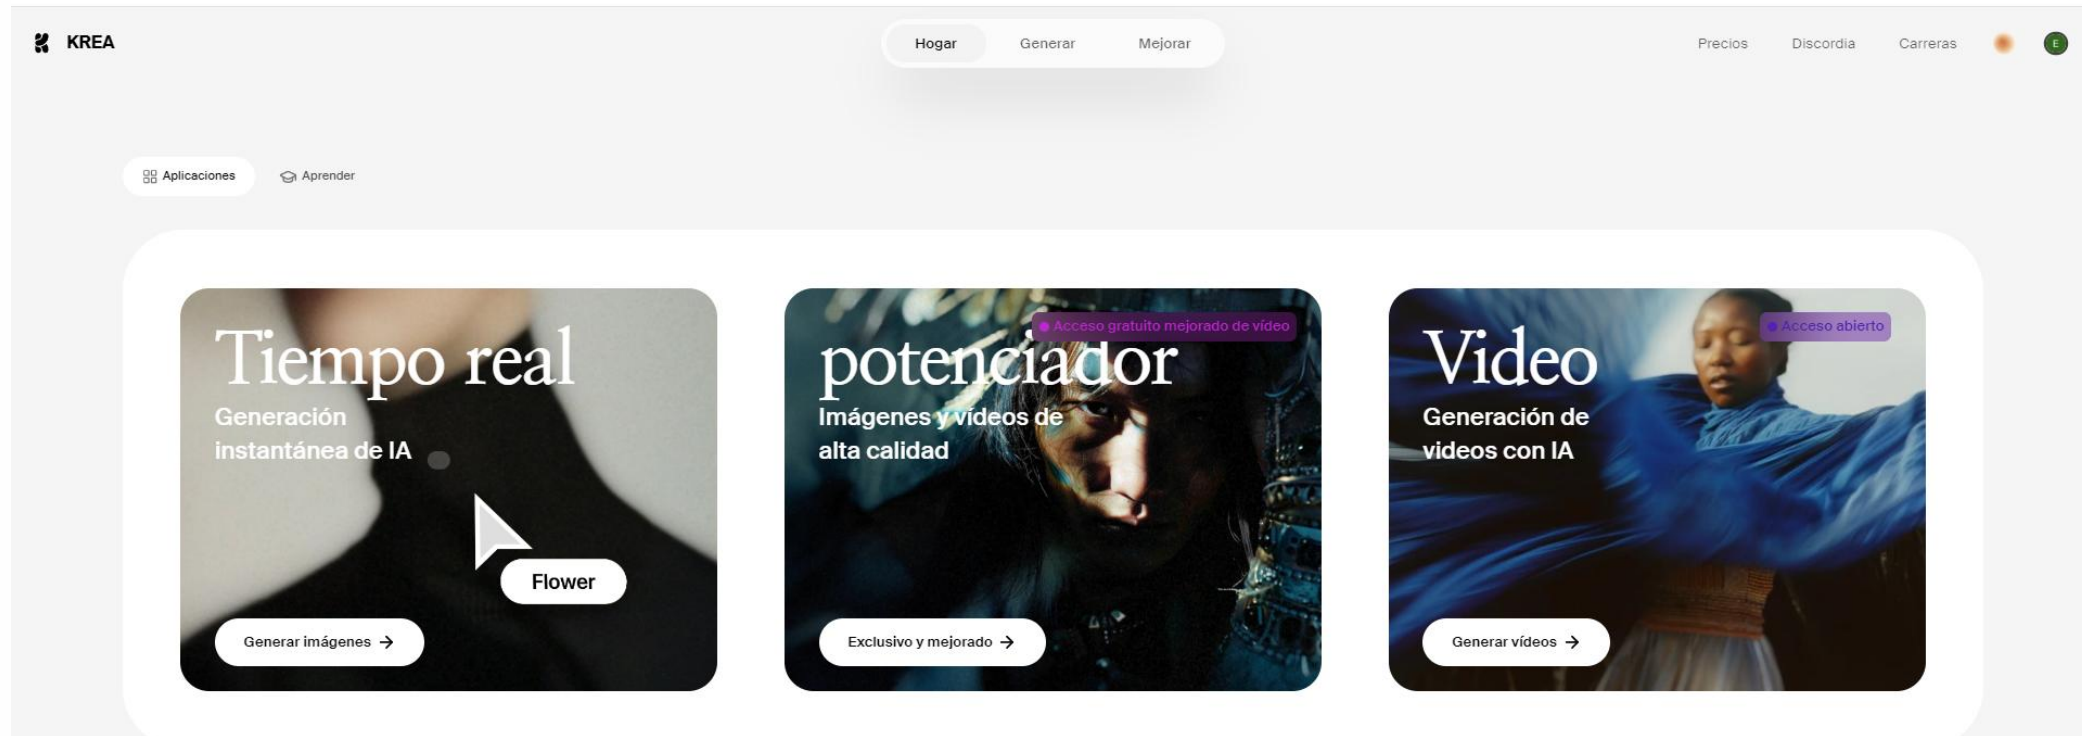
KREA

Hogar Generar Mejorar

Precios Discordia Carreras E

Aplicaciones Aprender

Tiempo real
Generación instantánea de IA
Flower
Generar imágenes →

Acceso gratuito mejorado de vídeo
potenciador
Imágenes y vídeos de alta calidad
Exclusivo y mejorado →

Acceso abierto
Video
Generación de videos con IA
Generar vídeos →